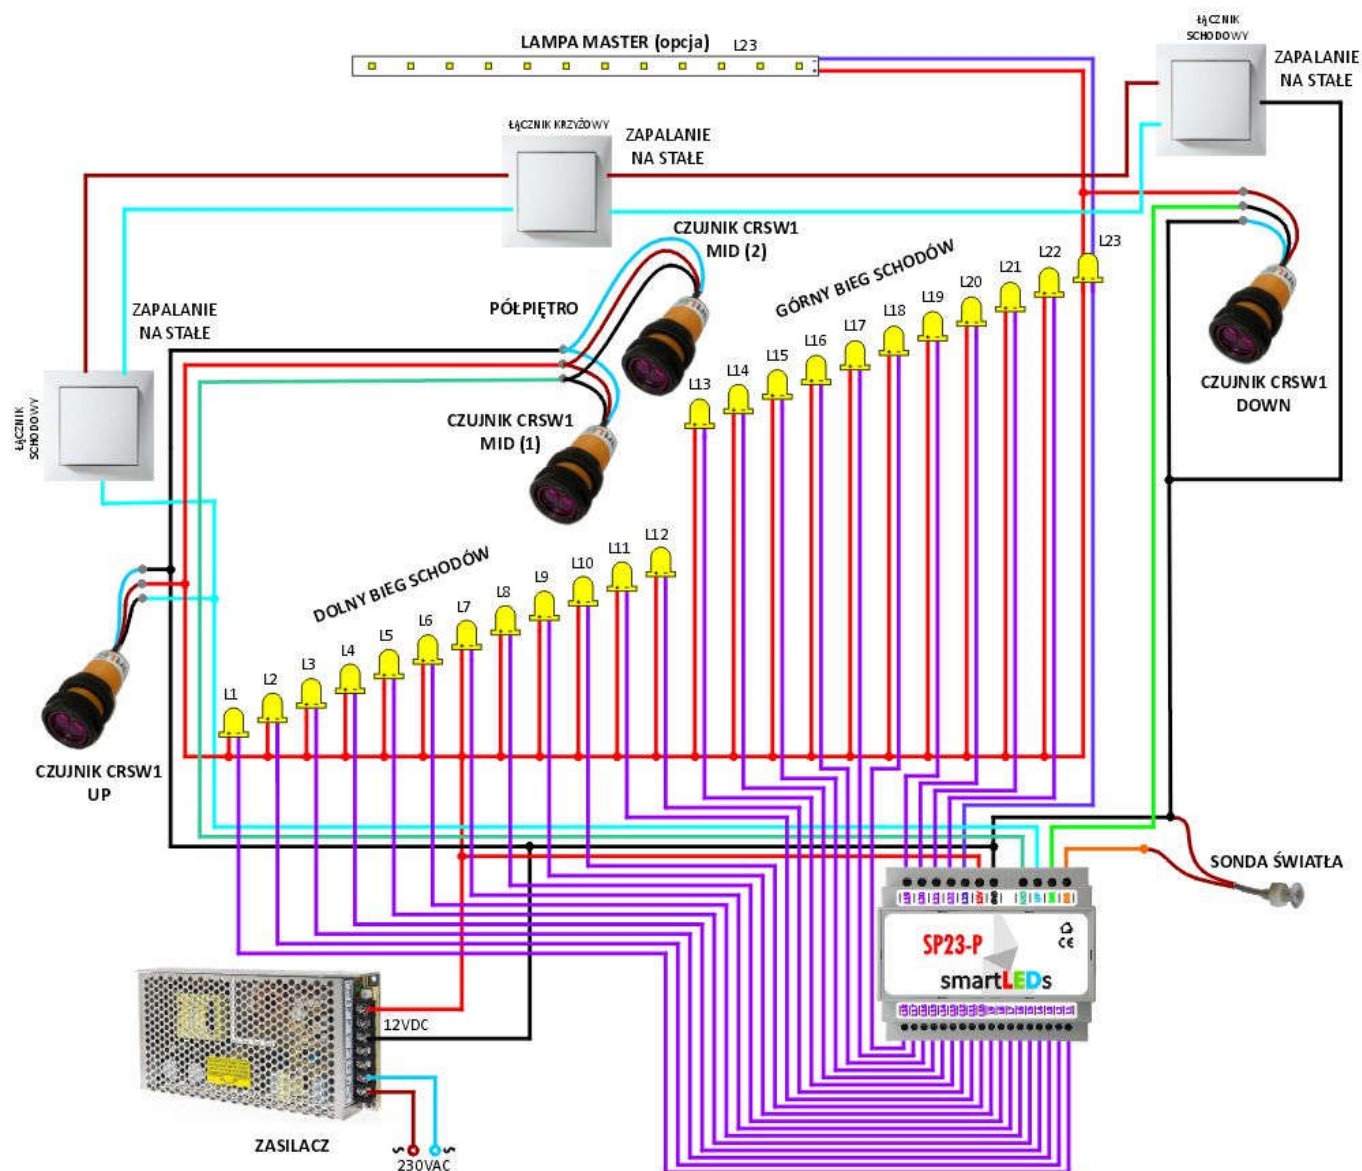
LAMPA MASTER (opcja) L23

ŁĄCZNIK SCHODOWY

ZAPALANIE NA STAŁE

ŁĄCZNIK KRZYŻOWY

ZAPALANIE NA STAŁE

CZUJNIK CRSW1 MID (2)

GÓRNY BIEG SCHODÓW

L23

L22

L21

L20

L19

L18

L17

L16

L15

L14

L13

ZAPALANIE NA STAŁE

PÓŁPIĘTRO

CZUJNIK CRSW1 DOWN

ŁĄCZNIK SCHODOWY

CZUJNIK CRSW1 MID (1)

DOLNY BIEG SCHODÓW

L12

L11

L10

L9

L8

L7

L6

L5

L4

L3

L2

L1

CZUJNIK CRSW1 UP

SONDA ŚWIATŁA

SP23-P

smartLEDs

12VDC

ZASILACZ

230VAC